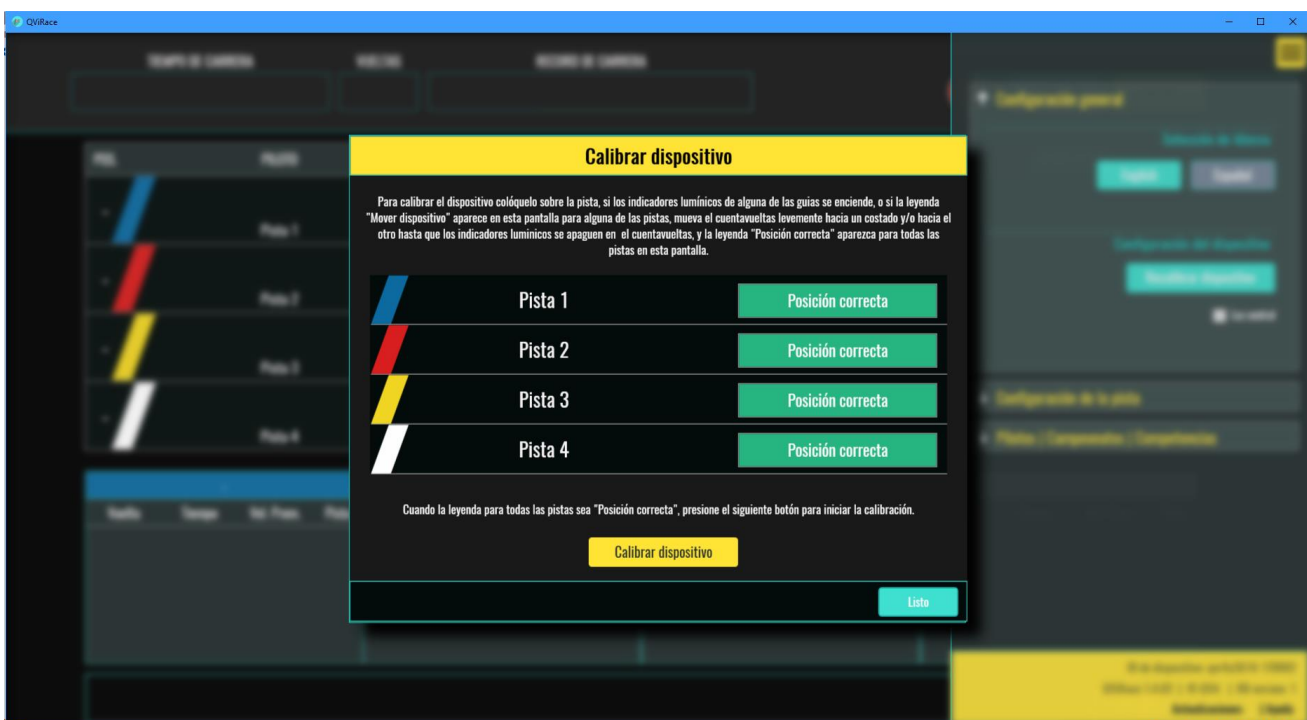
QViRace

Calibrar dispositivo

Para calibrar el dispositivo colóquelo sobre la pista, si los indicadores lumínicos de alguna de las guias se enciende, o si la leyenda "Mover dispositivo" aparece en esta pantalla para alguna de las pistas, mueva el cuentavueltas levemente hacia un costado y/o hacia el otro hasta que los indicadores luminicos se apaguen en el cuentavueltas, y la leyenda "Posición correcta" aparezca para todas las pistas en esta pantalla.

| Pista 1 | Posición correcta |
|---|---|
| Pista 2 | Posición correcta |
| Pista 3 | Posición correcta |
| Pista 4 | Posición correcta |

Cuando la leyenda para todas las pistas sea "Posición correcta", presione el siguiente botón para iniciar la calibración.

Calibrar dispositivo

Listo